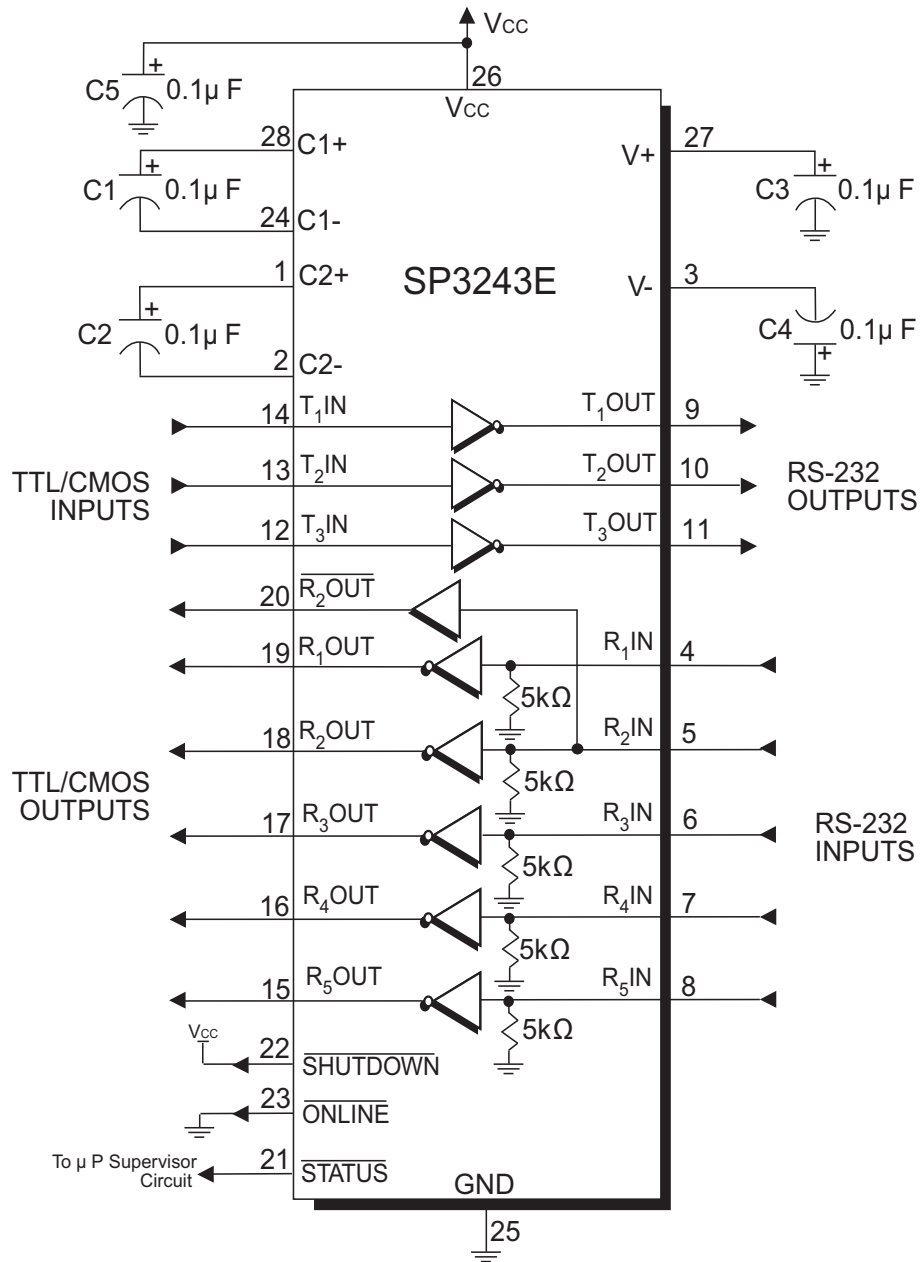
$V_{CC}$

C5 + 0.1μ F

26

$V_{CC}$

28 C1+

C1 + 0.1μ F

24 C1-

1 C2+

C2 + 0.1μ F

2 C2-

SP3243E

V+ 27

C3 + 0.1μ F

V- 3

C4 + 0.1μ F

TTL/CMOS INPUTS

14 $T_1IN$

13 $T_2IN$

12 $T_3IN$

$T_1OUT$ 9

$T_2OUT$ 10

$T_3OUT$ 11

RS-232 OUTPUTS

20 $\overline{R_2OUT}$

19 $R_1OUT$

18 $R_2OUT$

17 $R_3OUT$

16 $R_4OUT$

15 $R_5OUT$

TTL/CMOS OUTPUTS

$R_1IN$ 4

$R_2IN$ 5

$R_3IN$ 6

$R_4IN$ 7

$R_5IN$ 8

5kΩ

5kΩ

5kΩ

5kΩ

5kΩ

RS-232 INPUTS

$V_{CC}$

22 $\overline{SHUTDOWN}$

23 $\overline{ONLINE}$

To μ P Supervisor Circuit

21 $\overline{STATUS}$

GND

25